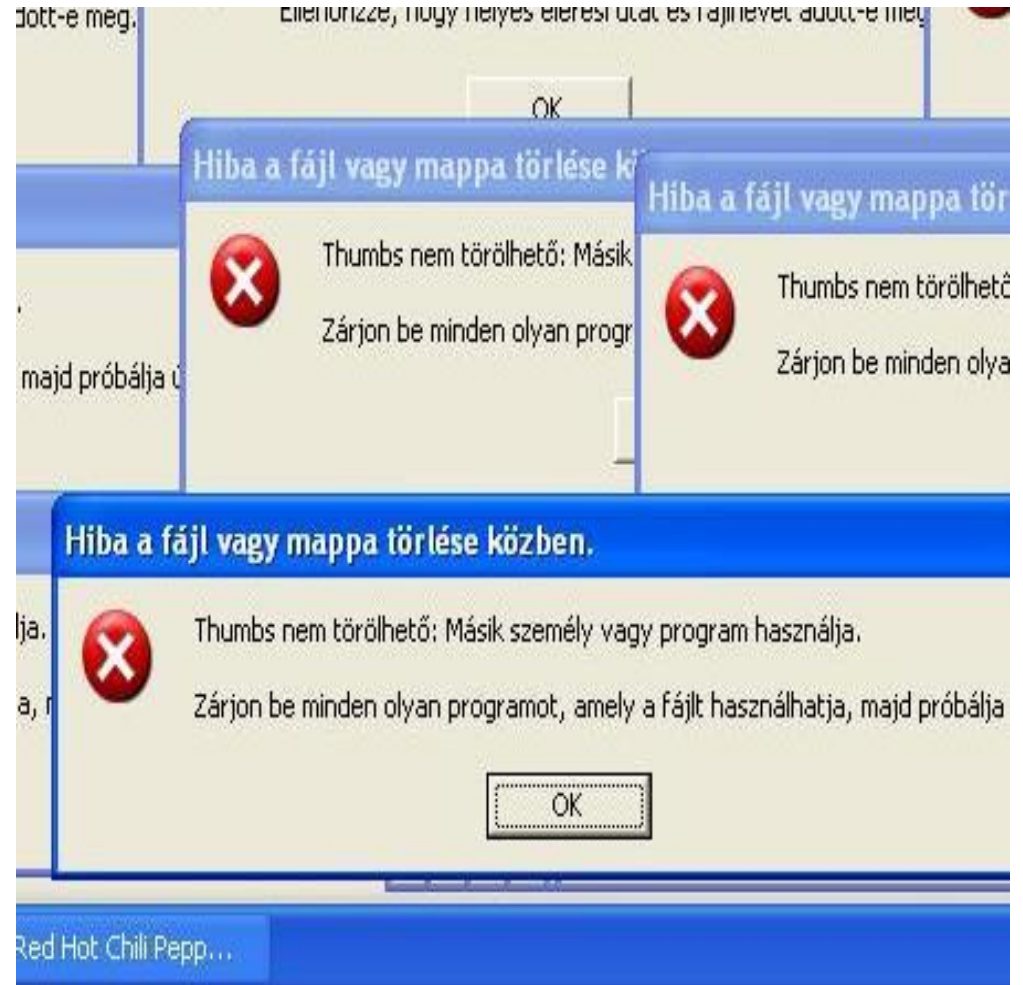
dott-e meg.

Ellenőrizze, hogy helyes elérési utat és fájlnevet adott-e meg

OK

Hiba a fájl vagy mappa törlése k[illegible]

Thumbs nem törölhető: Másik

Zárjon be minden olyan progr

Hiba a fájl vagy mappa tör

Thumbs nem törölhet

Zárjon be minden olya

majd próbálja ú

Hiba a fájl vagy mappa törlése közben.

lja.

a, r

Thumbs nem törölhető: Másik személy vagy program használja.

Zárjon be minden olyan programot, amely a fájlt használhatja, majd próbálja

OK

Red Hot Chili Pepp...